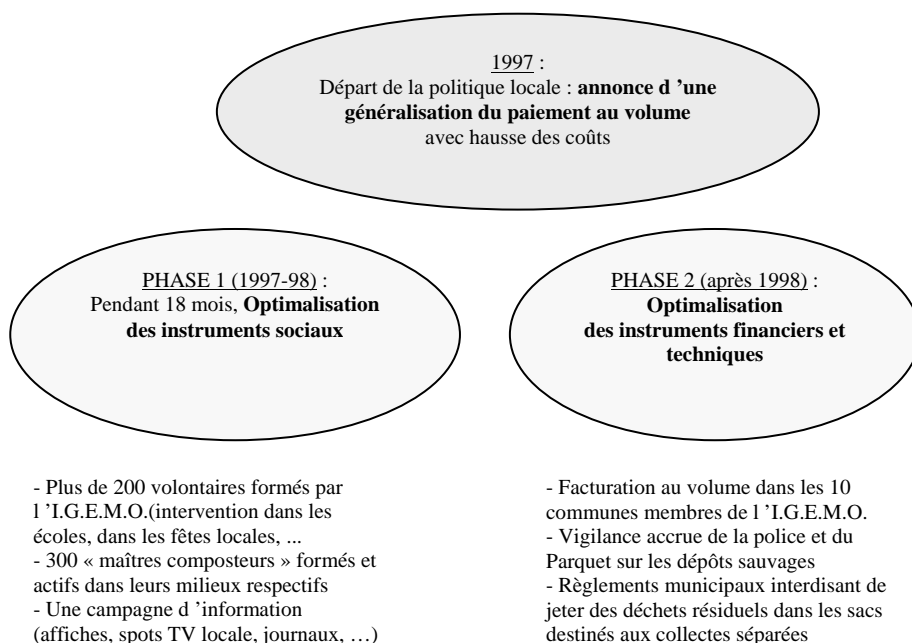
1997 :
Départ de la politique locale : **annonce d 'une généralisation du paiement au volume** avec hausse des coûts

PHASE 1 (1997-98) :
Pendant 18 mois, **Optimalisation des instruments sociaux**

PHASE 2 (après 1998) :
**Optimalisation des instruments financiers et techniques**

- Plus de 200 volontaires formés par l 'I.G.E.M.O.(intervention dans les écoles, dans les fêtes locales, ...
- 300 « maîtres composteurs » formés et actifs dans leurs milieux respectifs
- Une campagne d 'information (affiches, spots TV locale, journaux, …)

- Facturation au volume dans les 10 communes membres de l 'I.G.E.M.O.
- Vigilance accrue de la police et du Parquet sur les dépôts sauvages
- Règlements municipaux interdisant de jeter des déchets résiduels dans les sacs destinés aux collectes séparées